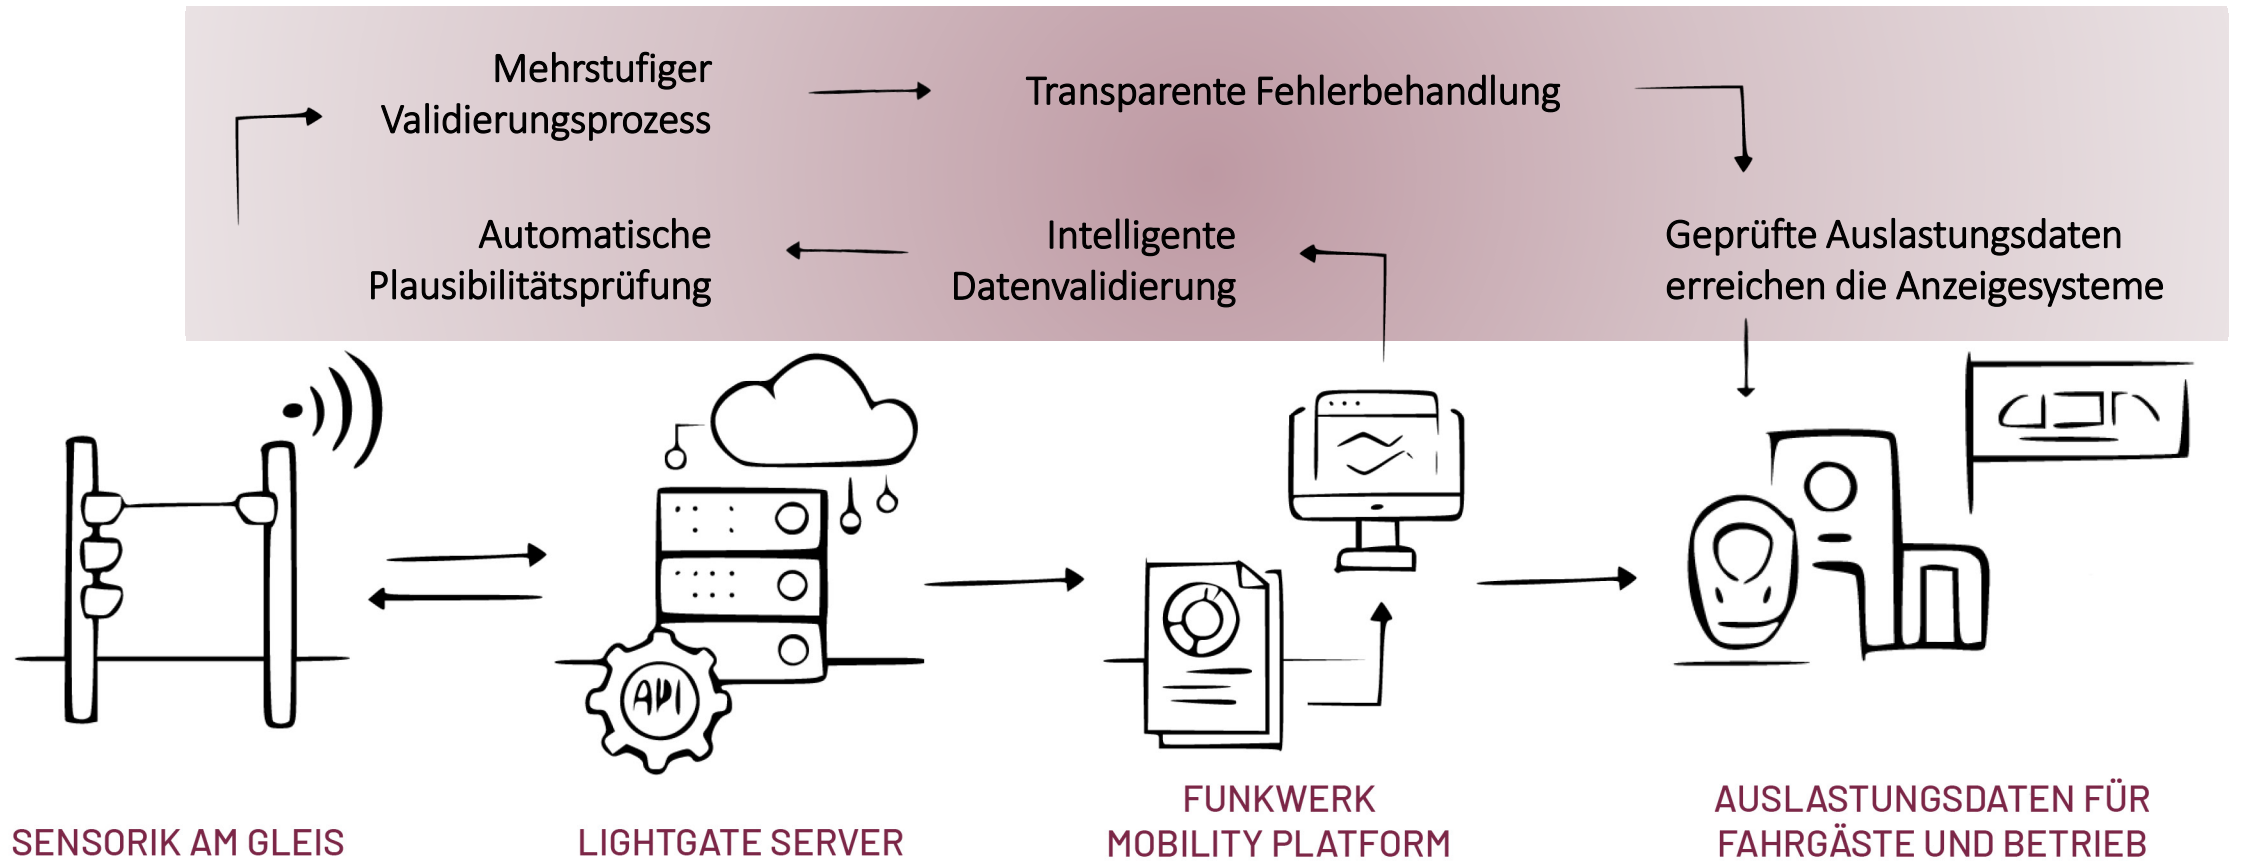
Mehrstufiger Validierungsprozess

Transparente Fehlerbehandlung

Automatische Plausibilitätsprüfung

Intelligente Datenvalidierung

Geprüfte Auslastungsdaten erreichen die Anzeigesysteme

API

SENSORIK AM GLEIS

LIGHTGATE SERVER

FUNKWERK MOBILITY PLATFORM

AUSLASTUNGSDATEN FÜR FAHRGÄSTE UND BETRIEB